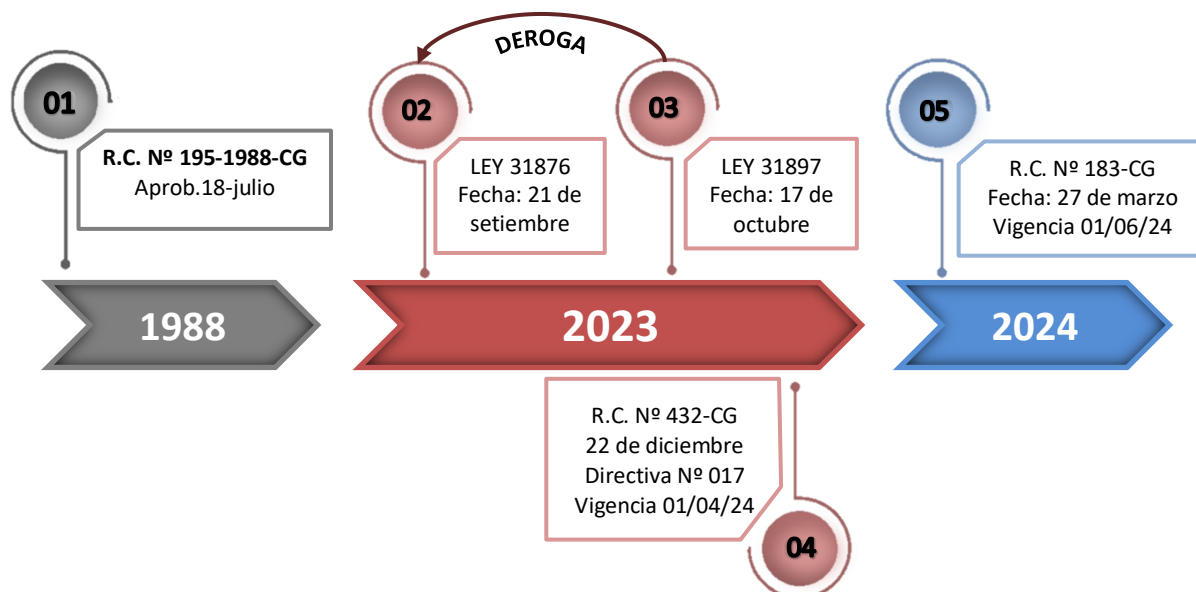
DEROGA

01
R.C. Nº 195-1988-CG
Aprob.18-julio

02
LEY 31876
Fecha: 21 de setiembre

03
LEY 31897
Fecha: 17 de octubre

05
R.C. Nº 183-CG
Fecha: 27 de marzo
Vigencia 01/06/24

1988

2023

2024

R.C. Nº 432-CG
22 de diciembre
Directiva Nº 017
Vigencia 01/04/24

04